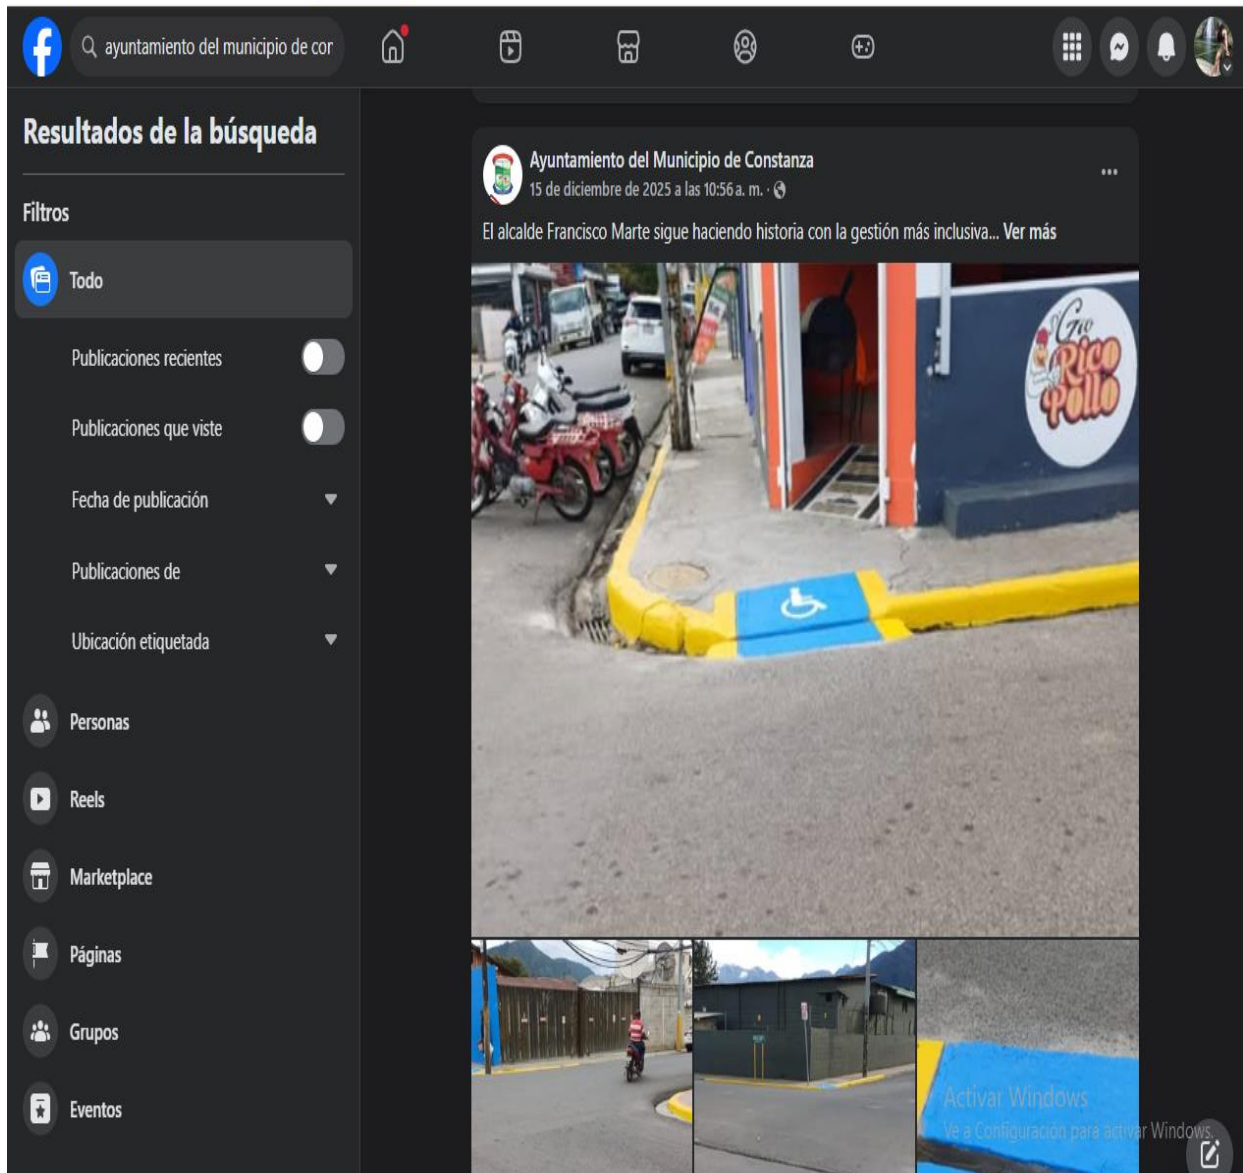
ayuntamiento del municipio de cor

Resultados de la búsqueda

Filtros

Todo

Publicaciones recientes

Publicaciones que viste

Fecha de publicación

Publicaciones de

Ubicación etiquetada

Personas

Reels

Marketplace

Páginas

Grupos

Eventos

Ayuntamiento del Municipio de Constanza
15 de diciembre de 2025 a las 10:56 a. m. ·

El alcalde Francisco Marte sigue haciendo historia con la gestión más inclusiva... Ver más

Gio Rico Pollo

Activar Windows
Ve a Configuración para activar Windows.